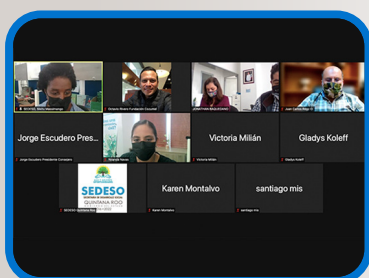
SEDESO_María Maauxenanger
Octavio Rivera Fundación Escuchar
JENNIFER MALDONADO
Juan Carlos Arjar
Jorge Escudero Pres...
Jorge Escudero Presidente Consejera
Yolanda Navas
Victoria Milián
Victoria Milián
Gladys Koleff
Gladys Koleff
SEDESO
SECRETARÍA DE DESARROLLO SOCIAL
QUINTANA ROO
SEDESO Quintana Roo
Karen Montalvo
Karen Montalvo
santiago mis
santiago mis